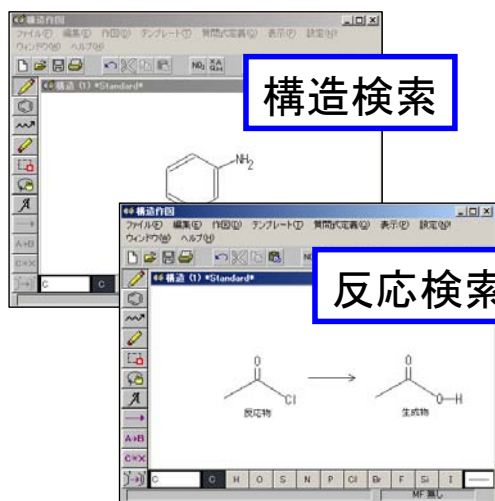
構造作図
ファイル(F) 編集(E) 作図(D) テンプレート(T) 質問式定義(Q) 表示(V) 設定(S)
ウィンドウ(W) ヘルプ(H)
構造 (1) *Standard*
構造検索
$NH_2$
A+B
C+X
C
C

構造作図
ファイル(F) 編集(E) 作図(D) テンプレート(T) 質問式定義(Q) 表示(V) 設定(S)
ウィンドウ(W) ヘルプ(H)
構造 (1) *Standard*
反応検索
O
Cl
反応物
O
O—H
生成物
A+B
C+X
C
C H O S N P Cl Br F Si I
MF 無し